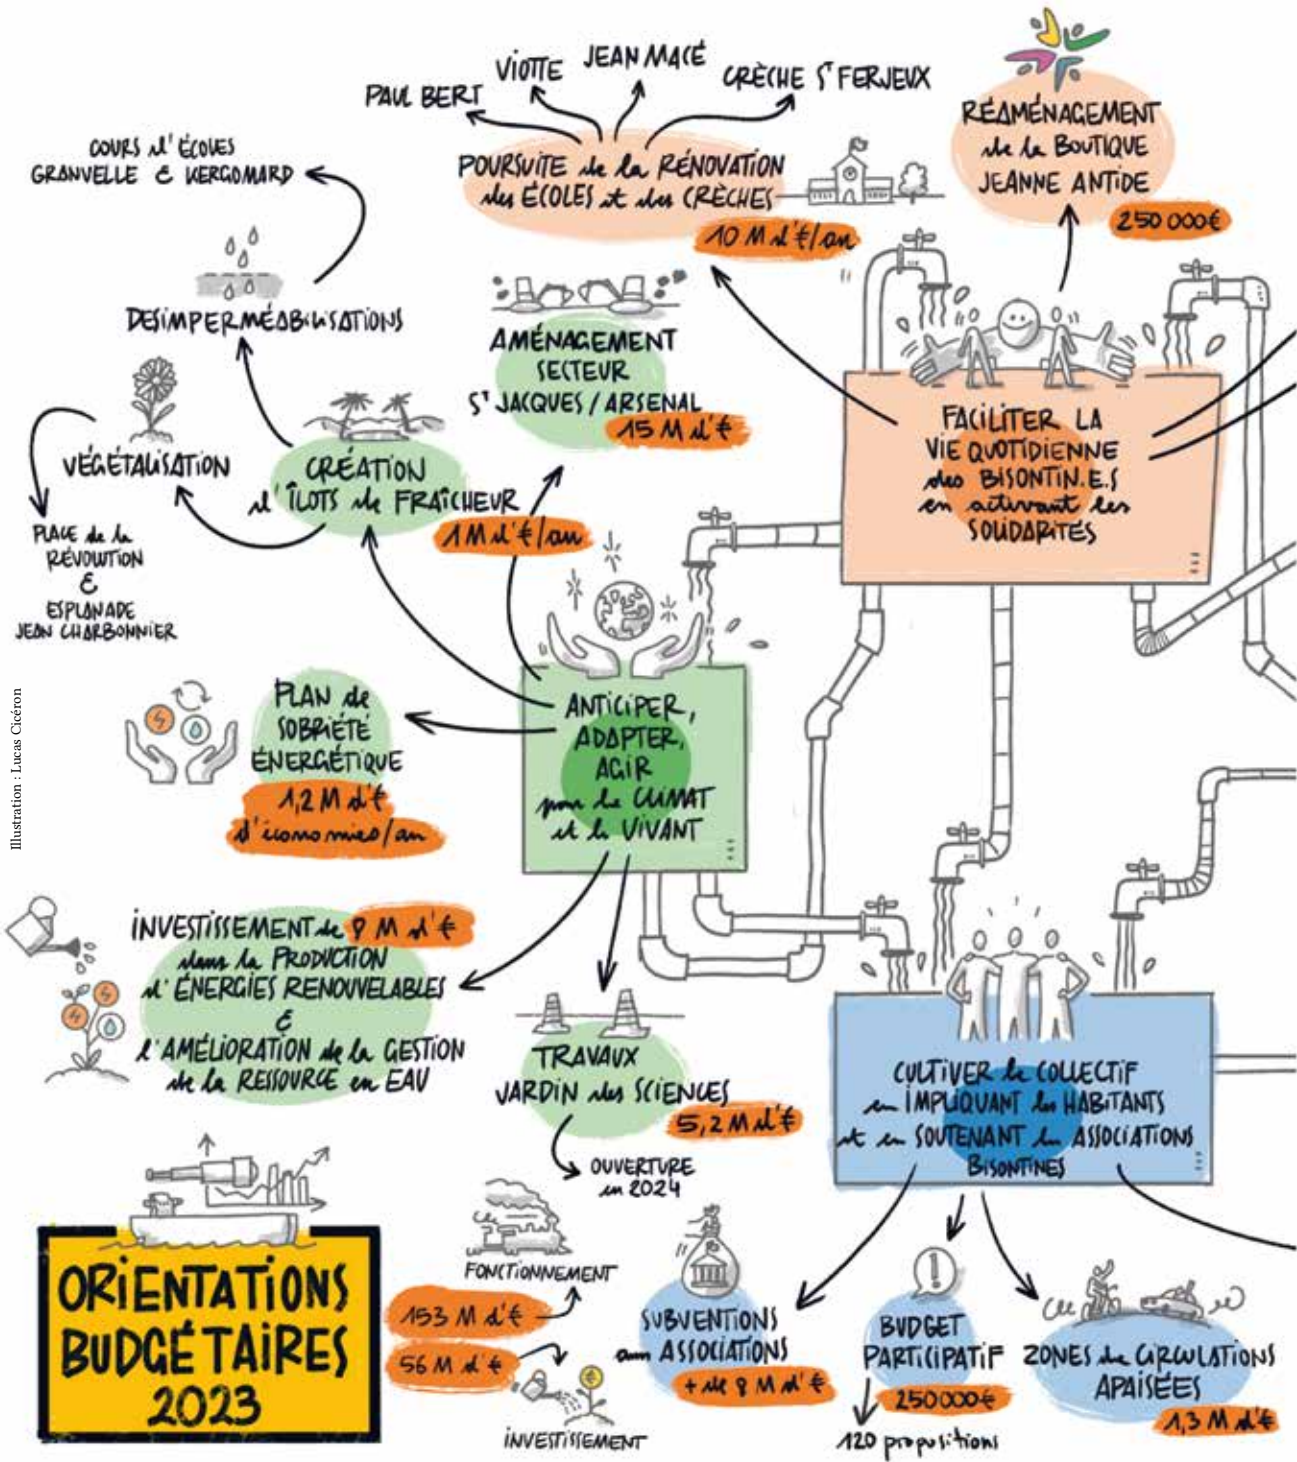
PAUL BERT
VIOTTE
JEAN MACÉ
CRÈCHE St FERJEUX

POURSUITE de la RÉNOVATION des ÉCOLES et des CRÈCHES
10 M d'€/an

RÉAMÉNAGEMENT de la BOUTIQUE JEANNE ANTIDE
250 000€

COURS d'ÉCOLES GRANVELLE & KERGOMARD

DÉSIMPERMÉABILISATIONS

AMÉNAGEMENT SECTEUR St JACQUES / ARSENAL
15 M d'€

VÉGÉTALISATION

CRÉATION d'ÎLOTS de FRAÎCHEUR
1 M d'€/an

PLACE de la RÉVOLUTION & ESPLANADE JEAN CHARBONNIER

FACILITER LA VIE QUOTIDIENNE des BISONTIN.E.S en activant les SOLIDARITÉS

PLAN de SOBRIÉTÉ ÉNERGÉTIQUE
1,2 M d'€ d'économies/an

ANTICIPER, ADAPTER, AGIR pour le CLIMAT et le VIVANT

Illustration : Lucas Cicéron

INVESTISSEMENT de 9 M d'€ dans la PRODUCTION d'ÉNERGIES RENOUVELABLES & l'AMÉLIORATION de la GESTION de la RESSOURCE en EAU

TRAVAUX JARDIN des SCIENCES
5,2 M d'€
OUVERTURE en 2024

CULTIVER le COLLECTIF en IMPLIQUANT les HABITANTS et en SOUTENANT les ASSOCIATIONS BISONTINES

ORIENTATIONS BUDGÉTAIRES 2023

FONCTIONNEMENT
153 M d'€
56 M d'€
INVESTISSEMENT

SUBVENTIONS aux ASSOCIATIONS
+ de 9 M d'€

BUDGET PARTICIPATIF
250 000€
120 propositions

ZONES de CIRCULATIONS APAISÉES
1,3 M d'€